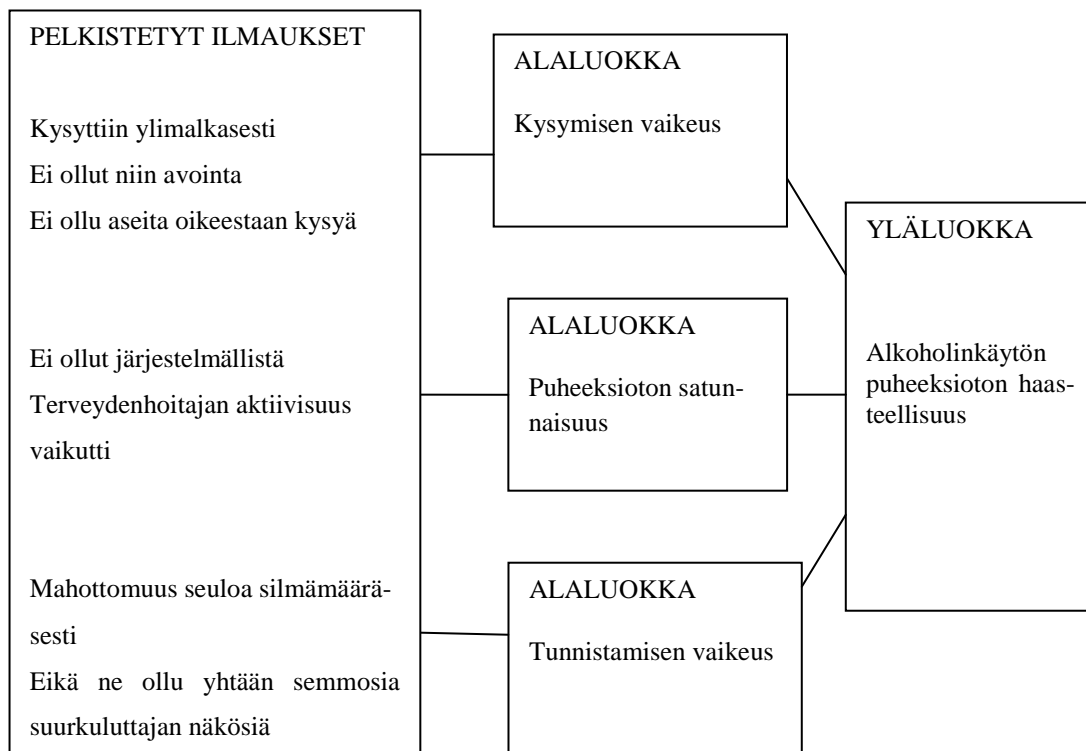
PELKISTETYT ILMAUKSET

Kysyttiin ylimalkasesti
Ei ollut niin avointa
Ei ollu aseita oikeestaan kysyä

Ei ollut järjestelmällistä
Terveydenhoitajan aktiivisuus vaikutti

Mahottomuus seuloa silmämääräsesti
Eikä ne ollu yhtään semmosia suurkuluttajan näkösiä

ALALUOKKA

Kysymisen vaikeus

ALALUOKKA

Puheeksioton satunnaisuus

ALALUOKKA

Tunnistamisen vaikeus

YLÄLUOKKA

Alkoholinkäytön puheeksioton haasteellisuus